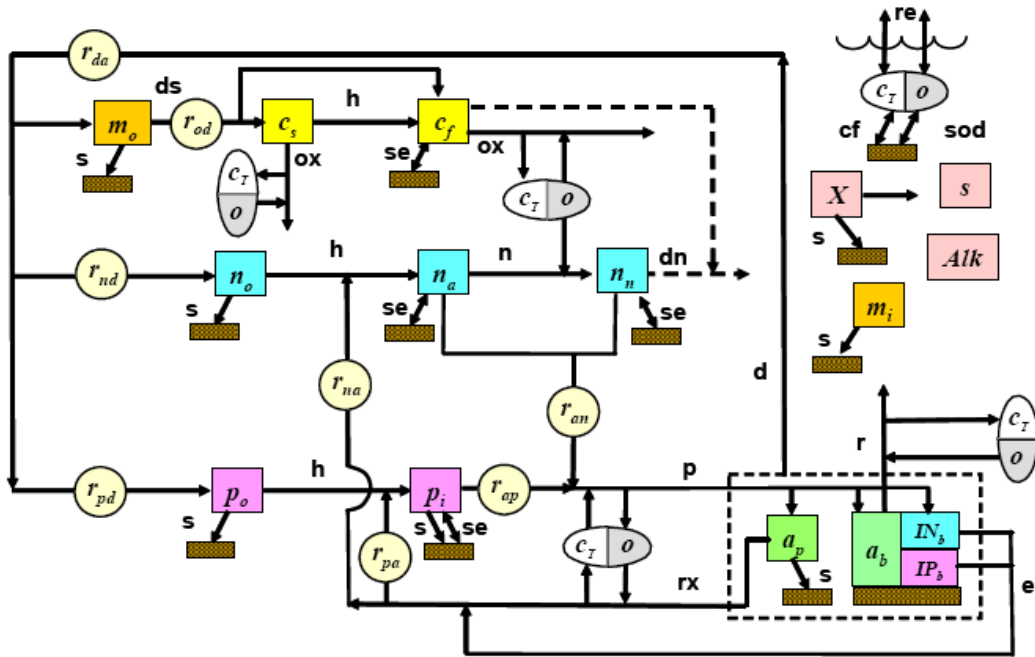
$r_{da}$
re
ds
$m_o$
$r_{od}$
$c_s$
h
$c_f$
$c_T$
$o$
cf
sod
s
ox
se
ox
$c_T$
$o$
$c_T$
$o$
$X$
$s$
s
$r_{nd}$
$n_o$
h
$n_a$
n
$n_n$
dn
$Alk$
s
se
se
$m_i$
s
$r_{na}$
d
$r_{an}$
$c_T$
r
$o$
$r_{pd}$
$p_o$
h
$p_i$
$r_{ap}$
p
s
s
se
$a_p$
$a_b$
$IN_b$
$r_{pa}$
$c_T$
$o$
$IP_b$
s
rx
e